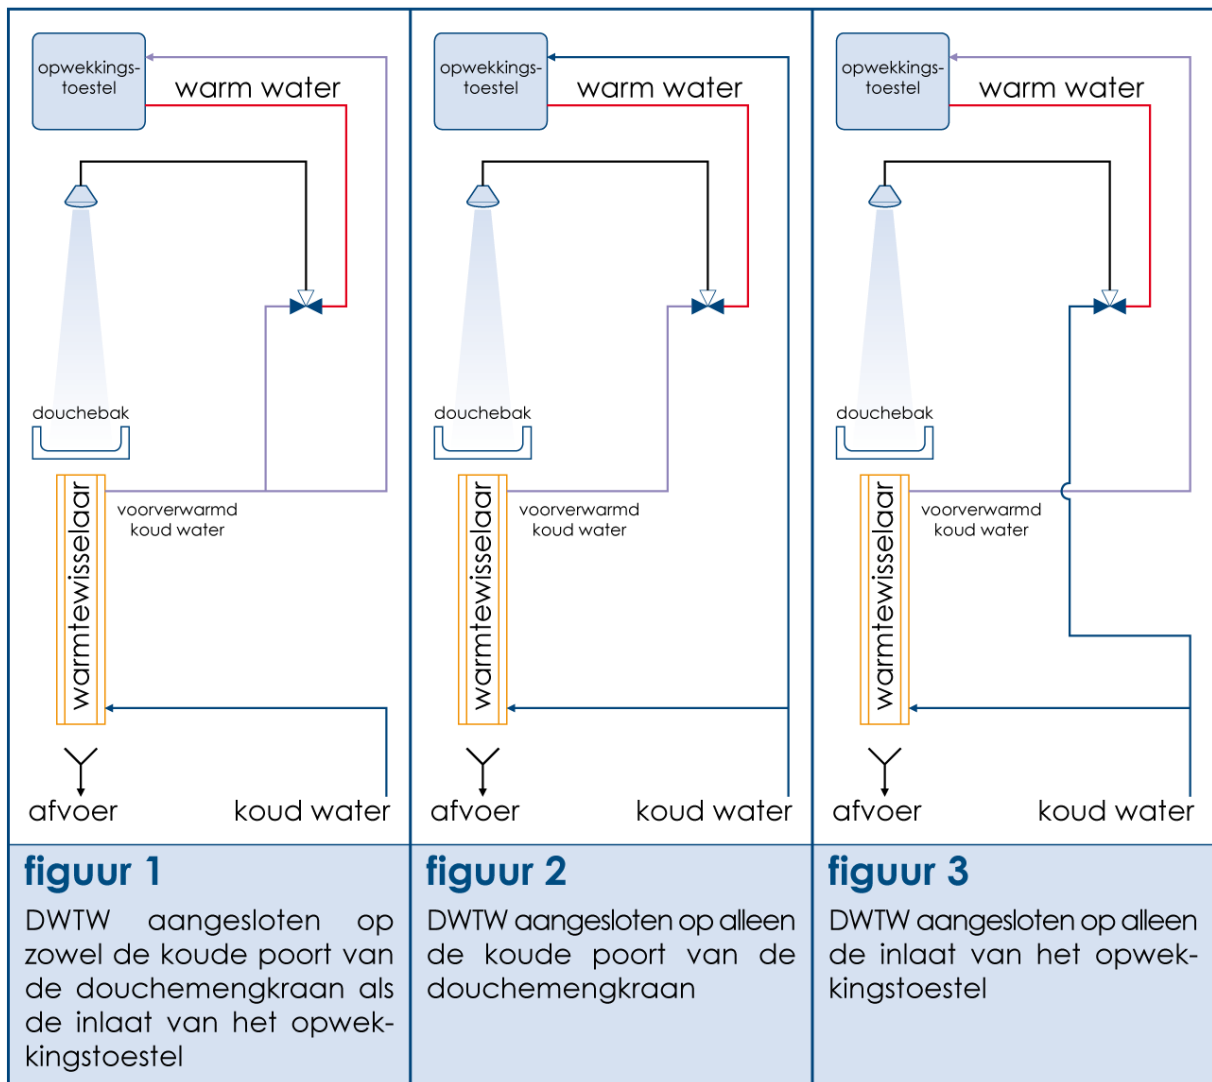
opwekkingstoestel
warm water
douchebak
warmtewisselaar
voorverwarmd koud water
afvoer
koud water

figuur 1
DWTW aangesloten op zowel de koude poort van de douchemengkraan als de inlaat van het opwekkingstoestel

opwekkingstoestel
warm water
douchebak
warmtewisselaar
voorverwarmd koud water
afvoer
koud water

figuur 2
DWTW aangesloten op alleen de koude poort van de douchemengkraan

opwekkingstoestel
warm water
douchebak
warmtewisselaar
voorverwarmd koud water
afvoer
koud water

figuur 3
DWTW aangesloten op alleen de inlaat van het opwekkingstoestel